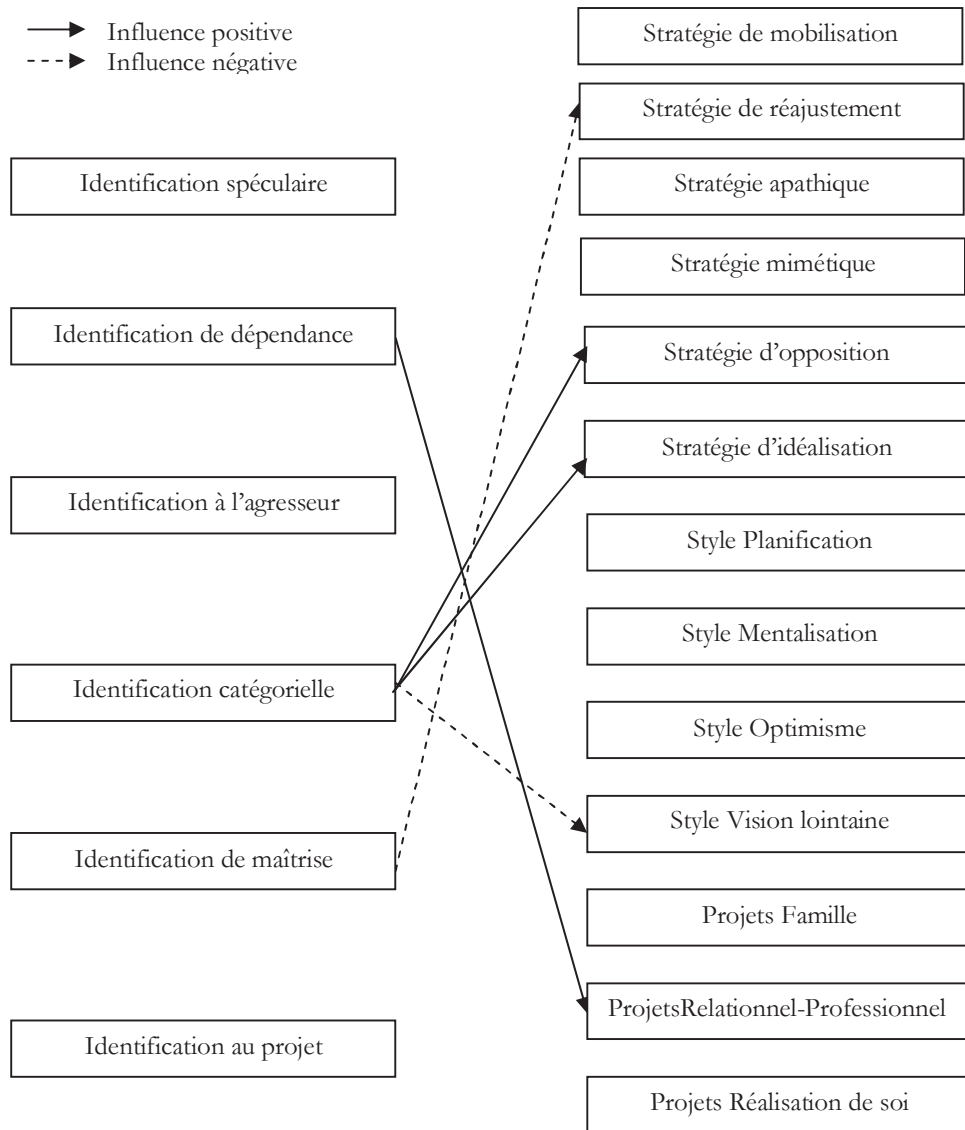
Influence positive
Influence négative

Identification spéculaire

Identification de dépendance

Identification à l'agresseur

Identification catégorielle

Identification de maîtrise

Identification au projet

Stratégie de mobilisation

Stratégie de réajustement

Stratégie apathique

Stratégie mimétique

Stratégie d'opposition

Stratégie d'idéalisation

Style Planification

Style Mentalisation

Style Optimisme

Style Vision lointaine

Projets Famille

ProjetsRelationnel-Professionnel

Projets Réalisation de soi